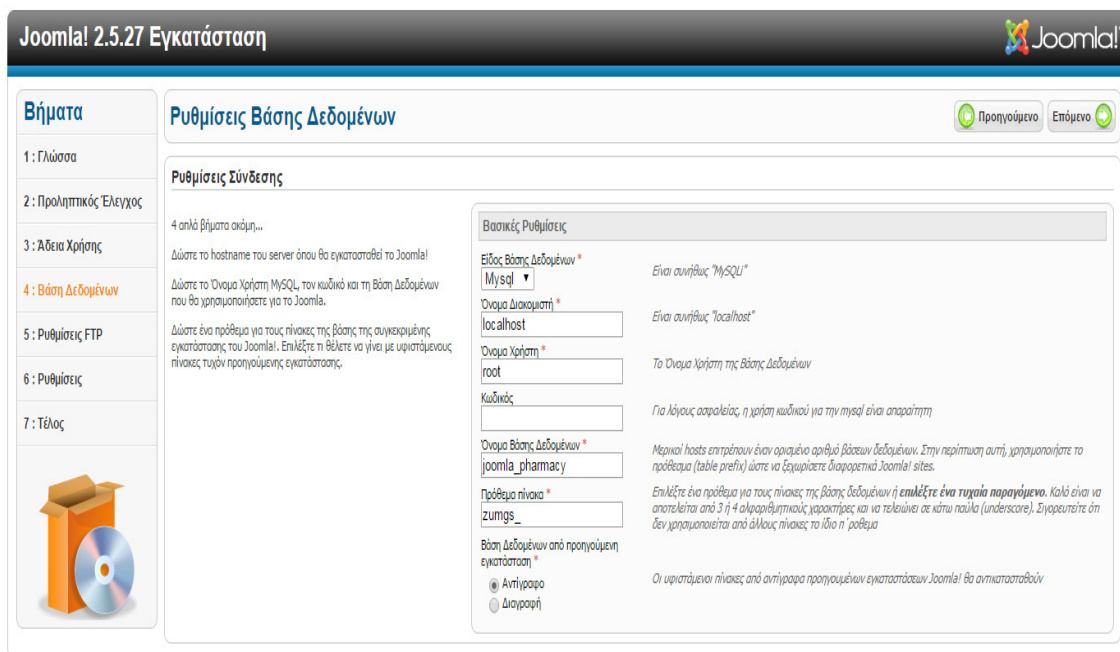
Joomla! 2.5.27 Εγκατάσταση

Joomla!

Βήματα

1 : Γλώσσα

2 : Προληπτικός Έλεγχος

3 : Άδεια Χρήσης

4 : Βάση Δεδομένων

5 : Ρυθμίσεις FTP

6 : Ρυθμίσεις

7 : Τέλος

Ρυθμίσεις Βάσης Δεδομένων

Προηγούμενο

Επόμενο

Ρυθμίσεις Σύνδεσης

4 απλά βήματα ακόμη...

Δώστε το hostname του server όπου θα εγκατασταθεί το Joomla!

Δώστε το Όνομα Χρήστη MySQL, τον κωδικό και τη Βάση Δεδομένων που θα χρησιμοποιήσετε για το Joomla.

Δώστε ένα πρόθεμα για τους πίνακες της βάσης της συγκεκριμένης εγκατάστασης του Joomla!. Επιλέξτε τι θέλετε να γίνει με υφιστάμενους πίνακες τυχόν προηγούμενης εγκατάστασης.

Βασικές Ρυθμίσεις

Είδος Βάσης Δεδομένων *
Mysql
Είναι συνήθως "MySQLi"

Όνομα Διακομιστή *
localhost
Είναι συνήθως "localhost"

Όνομα Χρήστη *
root
Το Όνομα Χρήστη της Βάσης Δεδομένων

Κωδικός
Για λόγους ασφαλείας, η χρήση κωδικού για την mysql είναι απαραίτητη

Όνομα Βάσης Δεδομένων *
joomla_pharmacy
Μερικοί hosts επιτρέπουν έναν ορισμένο αριθμό βάσεων δεδομένων. Στην περίπτωση αυτή, χρησιμοποιήστε το πρόθεμα (table prefix) ώστε να ξεχωρίσετε διαφορετικά Joomla! sites.

Πρόθεμα πίνακα *
zumgs_
Επιλέξτε ένα πρόθεμα για τους πίνακες της βάσης δεδομένων ή επιλέξτε ένα τυχαία παραγόμενο. Καλό είναι να αποτελείται από 3 ή 4 αλφαριθμητικούς χαρακτήρες και να τελειώνει σε κάτω παύλα (underscore). Σιγουρευτείτε ότι δεν χρησιμοποιείται από άλλους πίνακες το ίδιο π΄ρόθεμα

Βάση Δεδομένων από προηγούμενη εγκατάσταση *
Αντίγραφο
Διαγραφή
Οι υφιστάμενοι πίνακες από αντίγραφα προηγουμένων εγκαταστάσεων Joomla! θα αντικατασταθούν